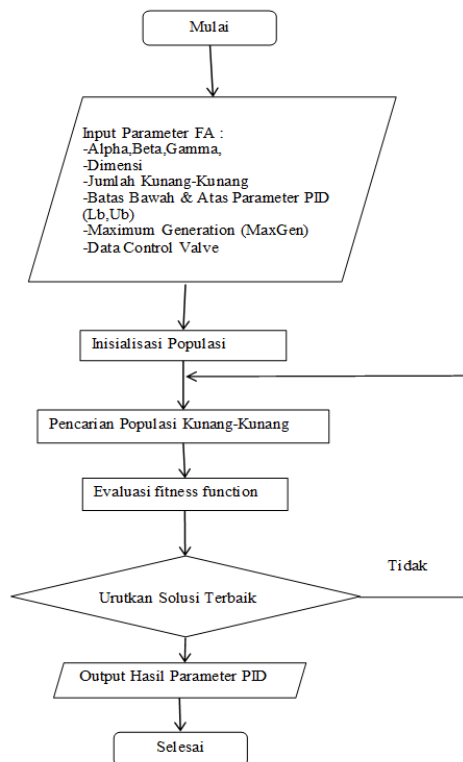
Mulai

Input Parameter FA :
-Alpha,Beta,Gamma,
-Dimensi
-Jumlah Kunang-Kunang
-Batas Bawah & Atas Parameter PID (Lb,Ub)
-Maximum Generation (MaxGen)
-Data Control Valve

Inisialisasi Populasi

Pencarian Populasi Kunang-Kunang

Evaluasi fitness function

Tidak

Urutkan Solusi Terbaik

Output Hasil Parameter PID

Selesai